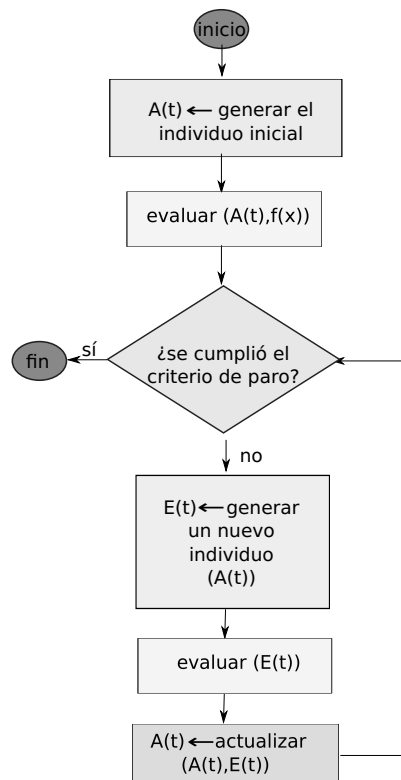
inicio

A(t) ⟵ generar el individuo inicial

evaluar (A(t),f(x))

¿se cumplió el criterio de paro?

sí

fin

no

E(t) ⟵ generar un nuevo individuo (A(t))

evaluar (E(t))

A(t) ⟵ actualizar (A(t),E(t))